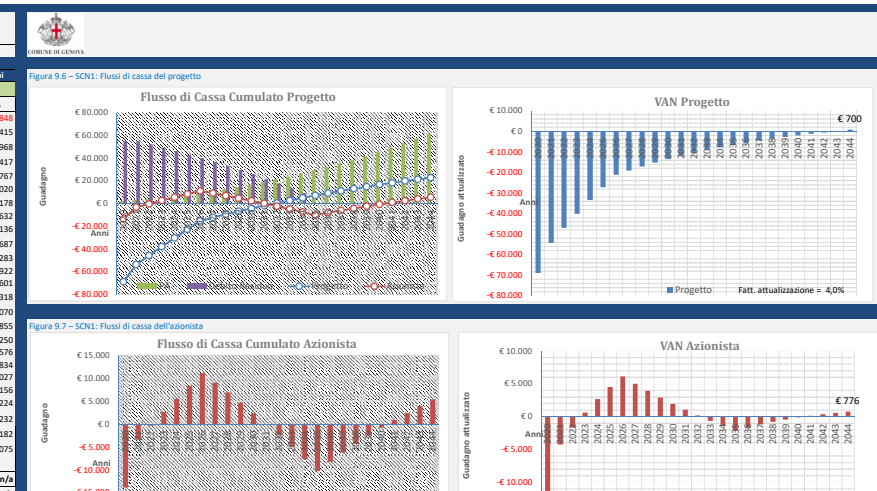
COMUNE DI GENOVA

Figura 9.6 – SCN1: Flussi di cassa del progetto

Flusso di Cassa Cumulato Progetto

€ 80.000
€ 60.000
€ 40.000
€ 20.000
€ 0
-€ 20.000
-€ 40.000
-€ 60.000
-€ 80.000

Guadagno

Anni

Progetto

Azionista

VAN Progetto

€ 10.000
€ 0
-€ 10.000
-€ 20.000
-€ 30.000
-€ 40.000
-€ 50.000
-€ 60.000
-€ 70.000
-€ 80.000

Guadagno attualizzato

Anni

€ 700

2036
2037
2038
2039
2040
2041
2042
2043
2044

Progetto

Fatt. attualizzazione = 4,0%

Figura 9.7 – SCN1: Flussi di cassa dell'azionista

Flusso di Cassa Cumulato Azionista

€ 15.000
€ 10.000
€ 5.000
€ 0
-€ 5.000
-€ 10.000

Guadagno

Anni

VAN Azionista

€ 10.000
€ 5.000
€ 0
-€ 5.000
-€ 10.000

Guadagno attualizzato

Anni

€ 776

2022
2023
2024
2025
2026
2027
2028
2029
2030
2031
2032
2033
2034
2035
2036
2037
2038
2039
2040
2041
2042
2043
2044